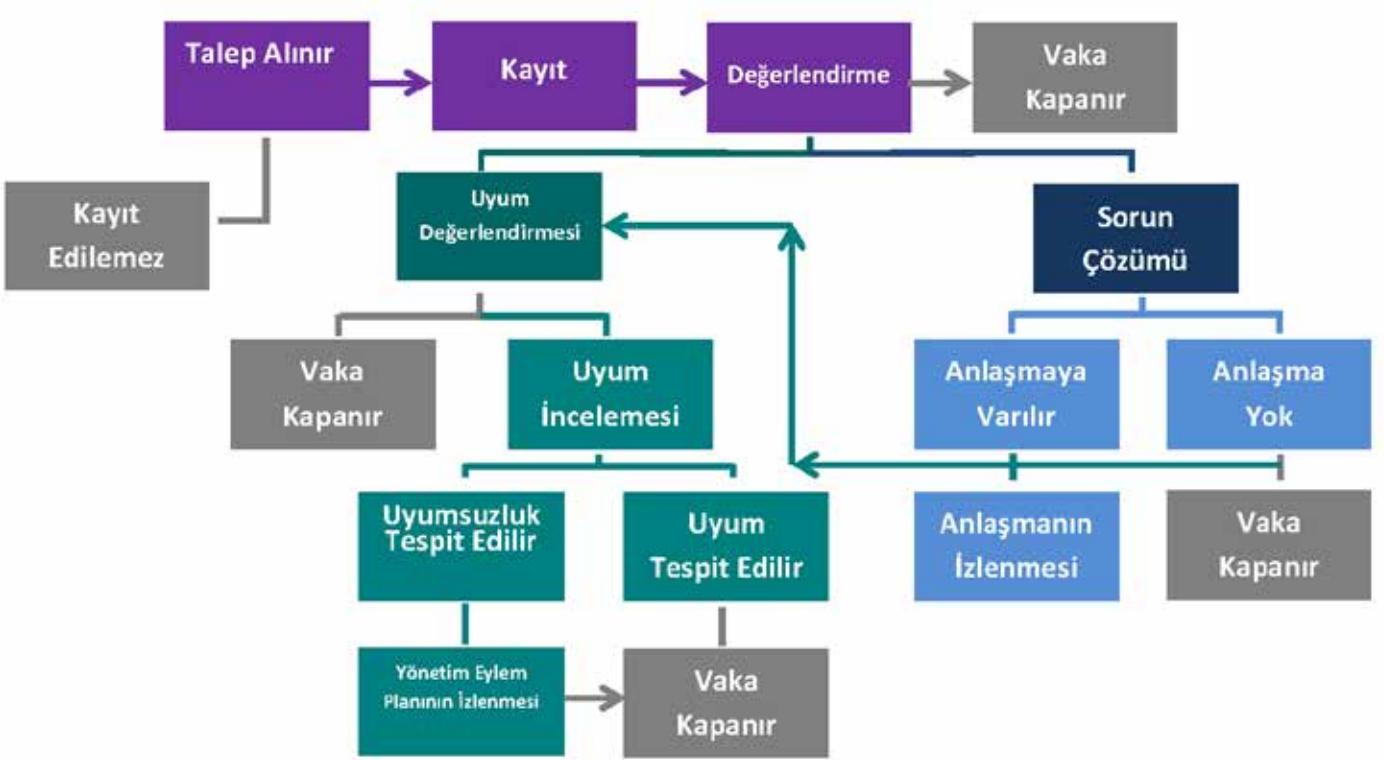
Talep Alınır

Kayıt

Değerlendirme

Vaka Kapanır

Kayıt Edilemez

Uyum Değerlendirmesi

Sorun Çözümü

Vaka Kapanır

Uyum İncelemesi

Anlaşmaya Varılır

Anlaşma Yok

Uyumsuzluk Tespit Edilir

Uyum Tespit Edilir

Anlaşmanın İzlenmesi

Vaka Kapanır

Yönetim Eylem Planının İzlenmesi

Vaka Kapanır